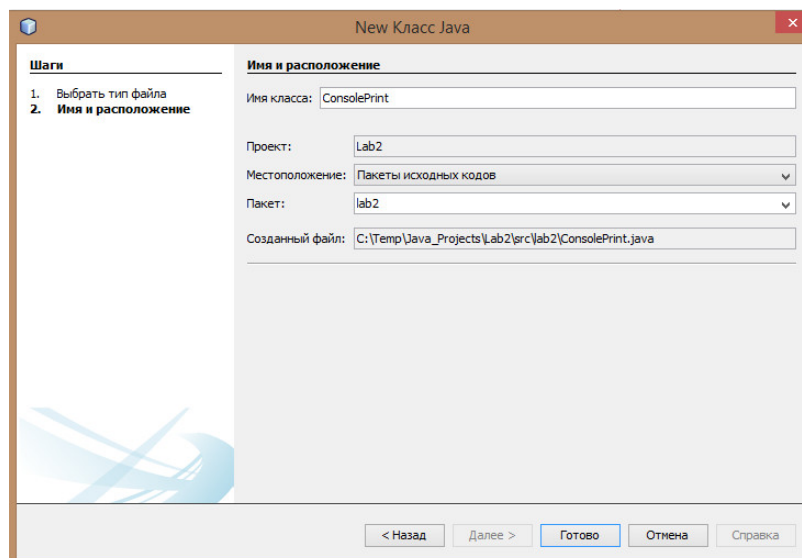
New Класс Java

Шаги

1. Выбрать тип файла
2. Имя и расположение

Имя и расположение

Имя класса: ConsolePrint

Проект: Lab2

Местоположение: Пакеты исходных кодов

Пакет: lab2

Созданный файл: C:\Temp\Java_Projects\Lab2\src\lab2\ConsolePrint.java

< Назад | Далее > | Готово | Отмена | Справка